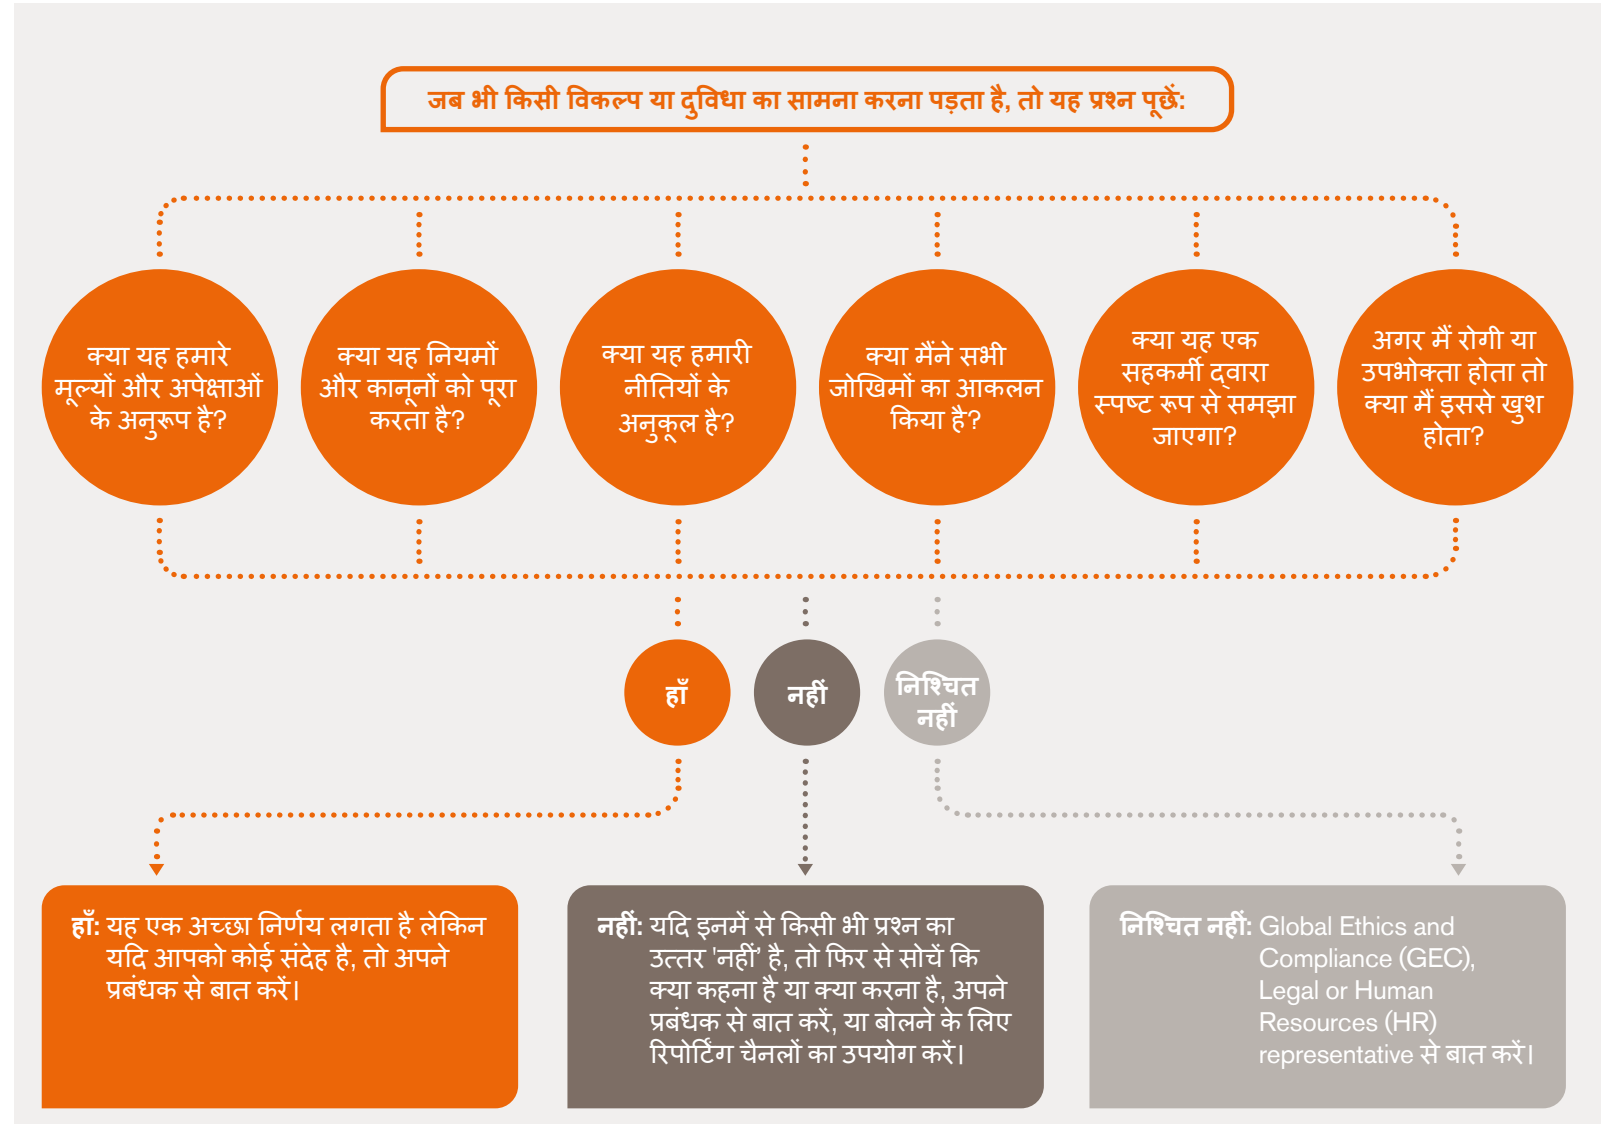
जब भी किसी विकल्प या दुविधा का सामना करना पड़ता है, तो यह प्रश्न पूछें:

क्या यह हमारे मूल्यों और अपेक्षाओं के अनुरूप है?

क्या यह नियमों और कानूनों को पूरा करता है?

क्या यह हमारी नीतियों के अनुकूल है?

क्या मैंने सभी जोखिमों का आकलन किया है?

क्या यह एक सहकर्मी द्वारा स्पष्ट रूप से समझा जाएगा?

अगर मैं रोगी या उपभोक्ता होता तो क्या मैं इससे खुश होता?

हाँ

नहीं

निश्चित नहीं

हाँ: यह एक अच्छा निर्णय लगता है लेकिन यदि आपको कोई संदेह है, तो अपने प्रबंधक से बात करें।

नहीं: यदि इनमें से किसी भी प्रश्न का उत्तर 'नहीं' है, तो फिर से सोचें कि क्या कहना है या क्या करना है, अपने प्रबंधक से बात करें, या बोलने के लिए रिपोर्टिंग चैनलों का उपयोग करें।

निश्चित नहीं: Global Ethics and Compliance (GEC), Legal or Human Resources (HR) representative से बात करें।